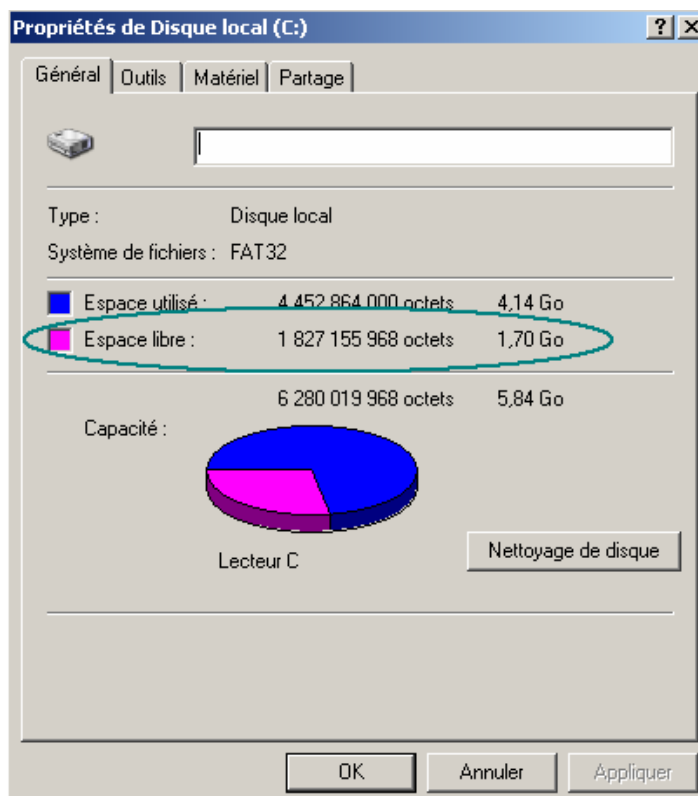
Propriétés de Disque local (C:)

?

Général | Outils | Matériel | Partage

Type : Disque local

Système de fichiers : FAT32

Espace utilisé : 4 452 864 000 octets 4,14 Go

Espace libre : 1 827 155 968 octets 1,70 Go

6 280 019 968 octets 5,84 Go

Capacité :

Lecteur C

Nettoyage de disque

OK Annuler Appliquer